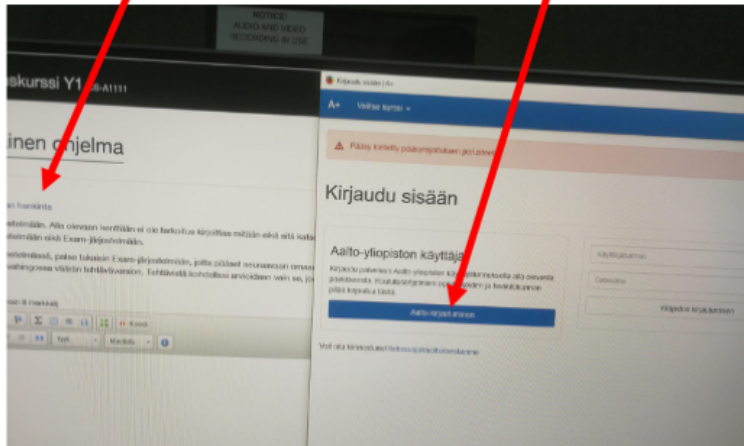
NOTICE!
AUDIO AND VIDEO
RECORDING IN USE

skurssi Y1 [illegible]-A1111

inen ohjelma

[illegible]

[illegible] Exam-järjestelmään.

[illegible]

Kirjaudu sisään | A+

A+ Valitse kurssi

Pääsy kielletty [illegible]

Kirjaudu sisään

Aalto-yliopiston käyttäjä

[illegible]

Aalto-kirjautuminen

Käyttäjätunnus

Salasana

Valtuutus kirjautuminen

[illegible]